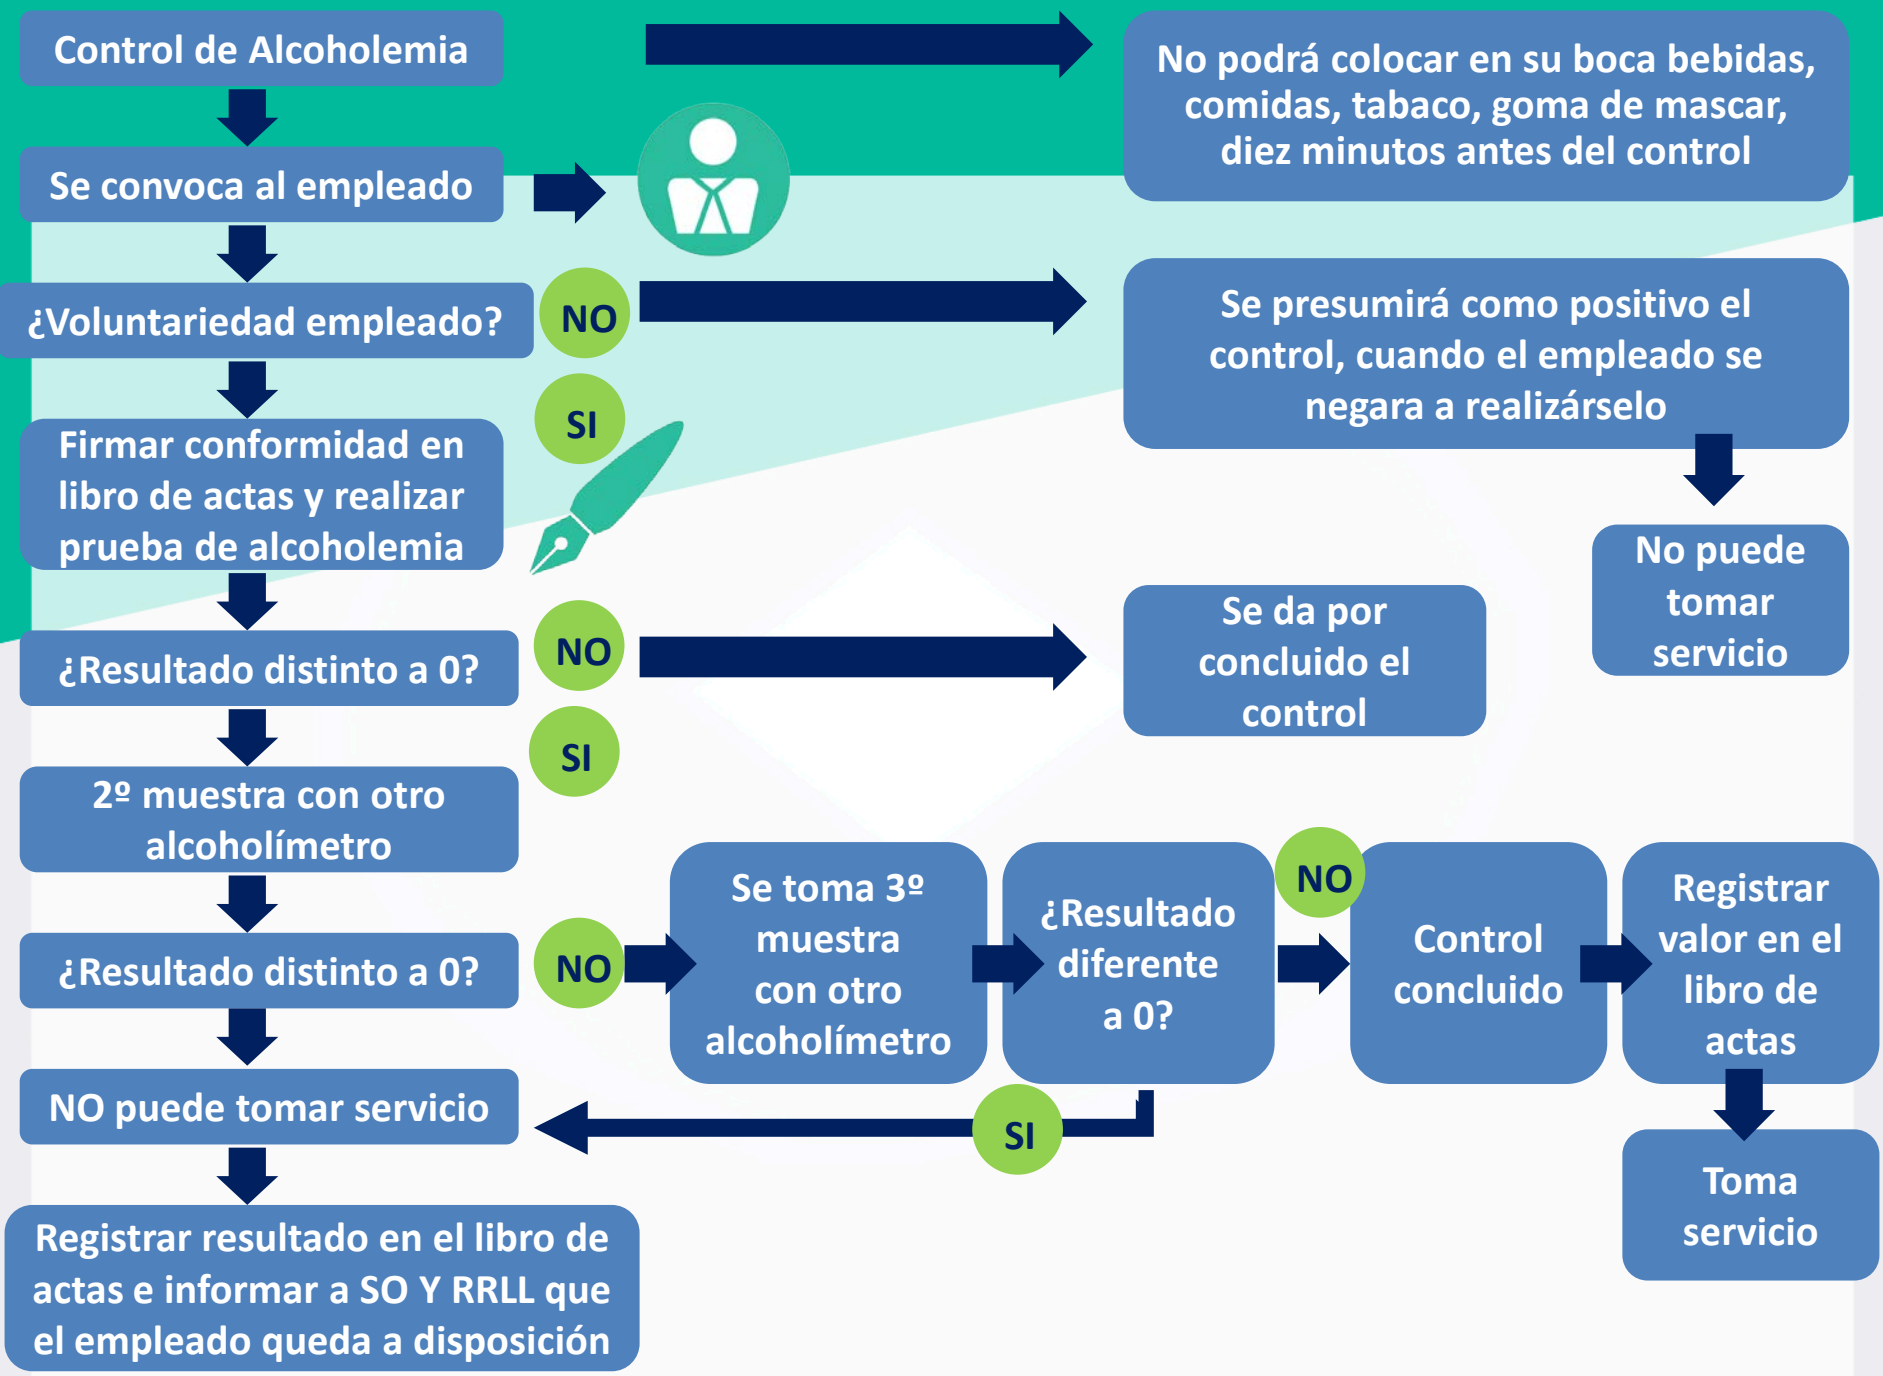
Control de Alcoholemia

No podrá colocar en su boca bebidas, comidas, tabaco, goma de mascar, diez minutos antes del control

Se convoca al empleado

¿Voluntariedad empleado?

NO

Se presumirá como positivo el control, cuando el empleado se negara a realizárselo

SI

Firmar conformidad en libro de actas y realizar prueba de alcoholemia

No puede tomar servicio

¿Resultado distinto a 0?

NO

Se da por concluido el control

SI

2º muestra con otro alcoholímetro

¿Resultado distinto a 0?

NO

Se toma 3º muestra con otro alcoholímetro

¿Resultado diferente a 0?

NO

Control concluido

Registrar valor en el libro de actas

NO puede tomar servicio

SI

Toma servicio

Registrar resultado en el libro de actas e informar a SO Y RRLL que el empleado queda a disposición